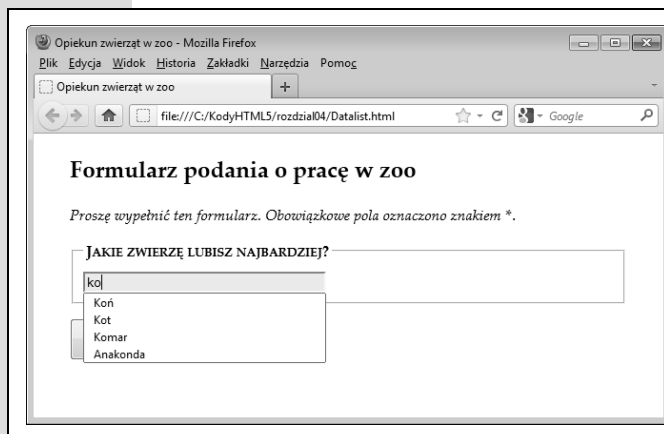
Opiekun zwierząt w zoo - Mozilla Firefox
Plik Edycja Widok Historia Zakładki Narzędzia Pomoc
Opiekun zwierząt w zoo
+
file:///C:/KodyHTML5/rozdzial04/Datalist.html
Google

Formularz podania o pracę w zoo

Proszę wypełnić ten formularz. Obowiązkowe pola oznaczono znakiem *.

JAKIE ZWIERZĘ LUBISZ NAJBARDZIEJ?

ko

Koń
Kot
Komar
Anakonda